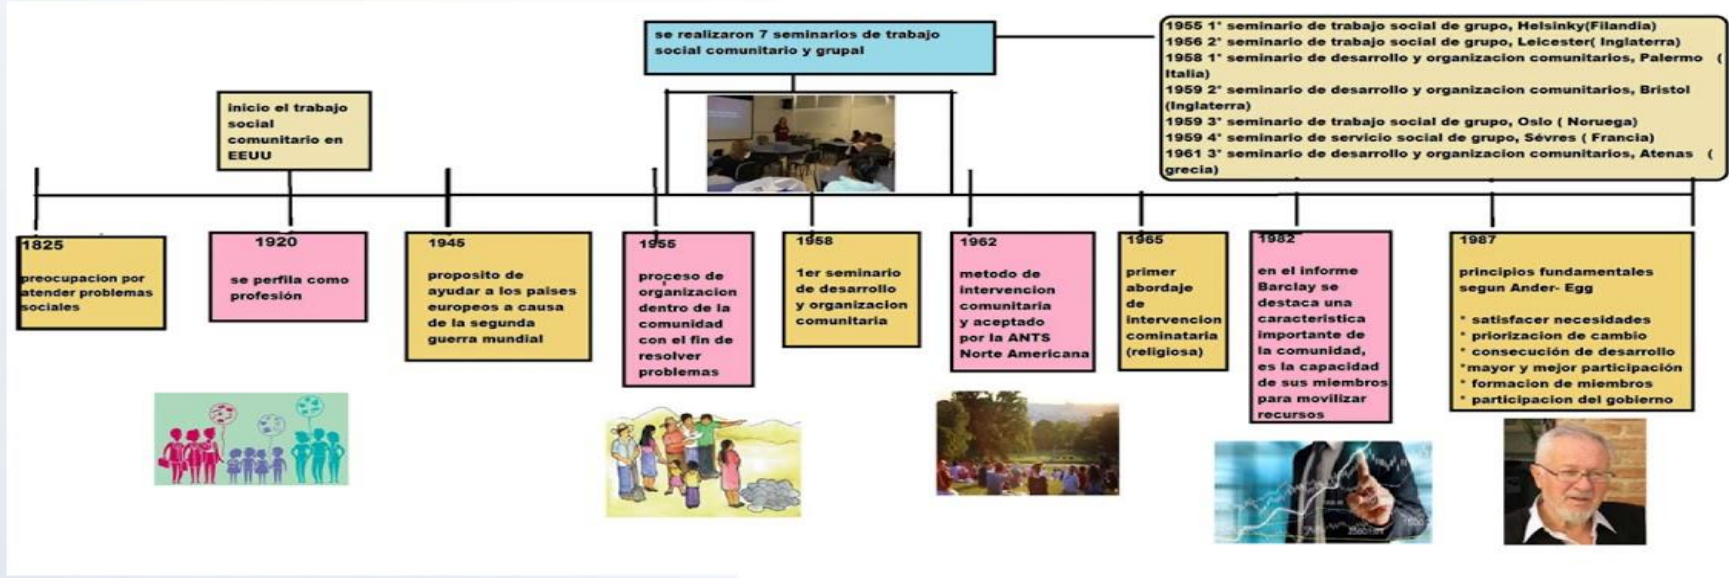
se realizaron 7 seminarios de trabajo social comunitario y grupal

1955 1° seminario de trabajo social de grupo, Helsinky(Filandia)
1956 2° seminario de trabajo social de grupo, Leicester( Inglaterra)
1958 1° seminario de desarrollo y organizacion comunitarios, Palermo ( Italia)
1959 2° seminario de desarrollo y organizacion comunitarios, Bristol (Inglaterra)
1959 3° seminario de trabajo social de grupo, Oslo ( Noruega)
1959 4° seminario de servicio social de grupo, Sévres ( Francia)
1961 3° seminario de desarrollo y organizacion comunitarios, Atenas ( grecia)

inicio el trabajo social comunitario en EEUU

1825
preocupacion por atender problemas sociales

1920
se perfila como profesión

1945
proposito de ayudar a los paises europeos a causa de la segunda guerra mundial

1955
proceso de organizacion dentro de la comunidad con el fin de resolver problemas

1958
1er seminario de desarrollo y organizacion comunitaria

1962
metodo de intervencion comunitaria y aceptado por la ANTS Norte Americana

1965
primer abordaje de intervencion cominataria (religiosa)

1982
en el informe Barclay se destaca una caracteristica importante de la comunidad, es la capacidad de sus miembros para movilizar recursos

1987
principios fundamentales segun Ander- Egg

* satisfacer necesidades
* priorizacion de cambio
* consecución de desarrollo
*mayor y mejor participación
* formacion de miembros
* participacion del gobierno